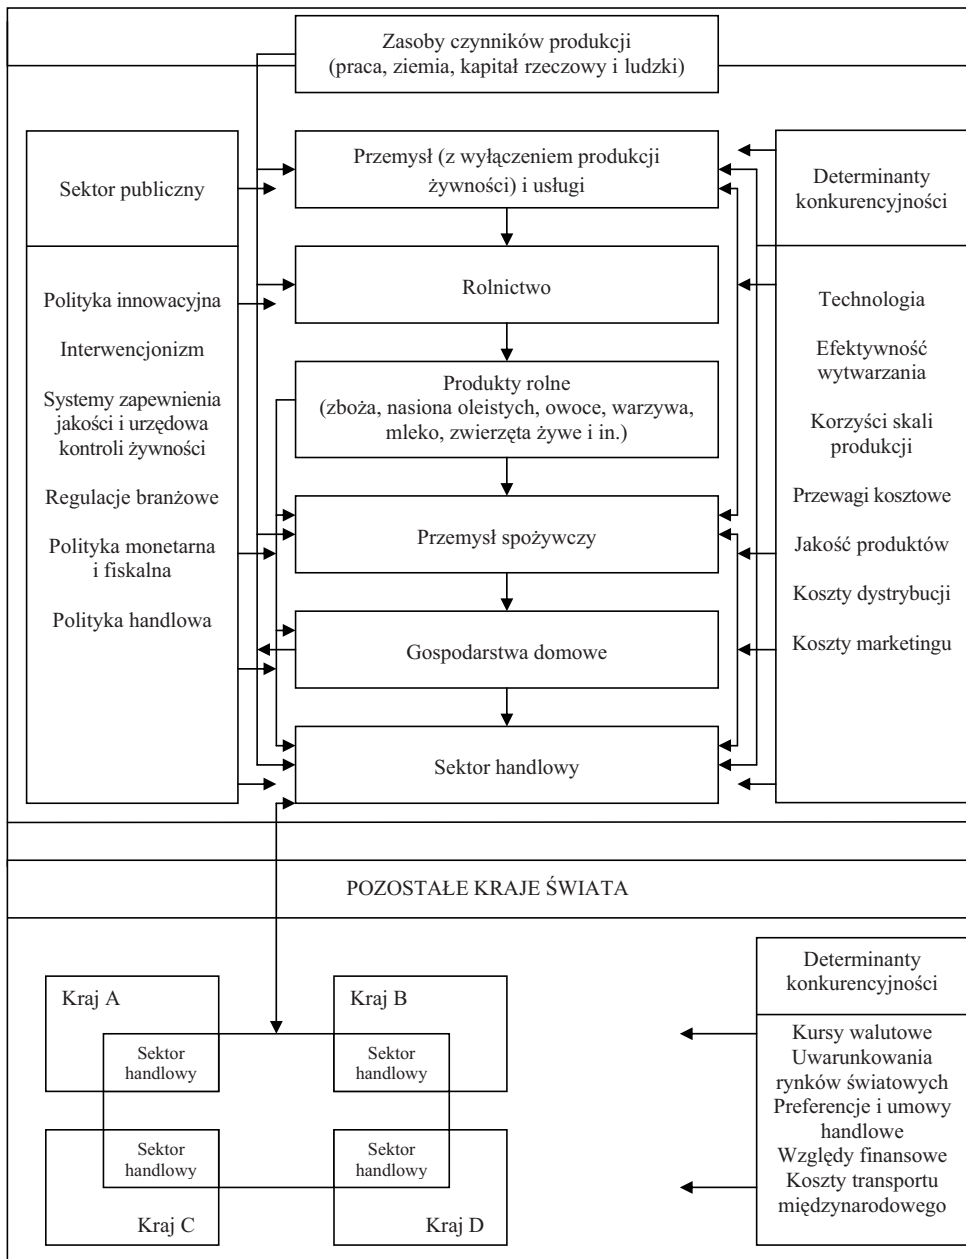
Zasoby czynników produkcji
(praca, ziemia, kapitał rzeczowy i ludzki)

Sektor publiczny

Polityka innowacyjna

Interwencjonizm

Systemy zapewnienia jakości i urzędowa kontroli żywności

Regulacje branżowe

Polityka monetarna i fiskalna

Polityka handlowa

Przemysł (z wyłączeniem produkcji żywności) i usługi

Rolnictwo

Produkty rolne
(zboża, nasiona oleistych, owoce, warzywa, mleko, zwierzęta żywe i in.)

Przemysł spożywczy

Gospodarstwa domowe

Sektor handlowy

Determinanty konkurencyjności

Technologia

Efektywność wytwarzania

Korzyści skali produkcji

Przewagi kosztowe

Jakość produktów

Koszty dystrybucji

Koszty marketingu

POZOSTAŁE KRAJE ŚWIATA

Kraj A

Sektor handlowy

Kraj B

Sektor handlowy

Sektor handlowy

Kraj C

Sektor handlowy

Kraj D

Determinanty konkurencyjności

Kursy walutowe
Uwarunkowania rynków światowych
Preferencje i umowy handlowe
Względy finansowe
Koszty transportu międzynarodowego